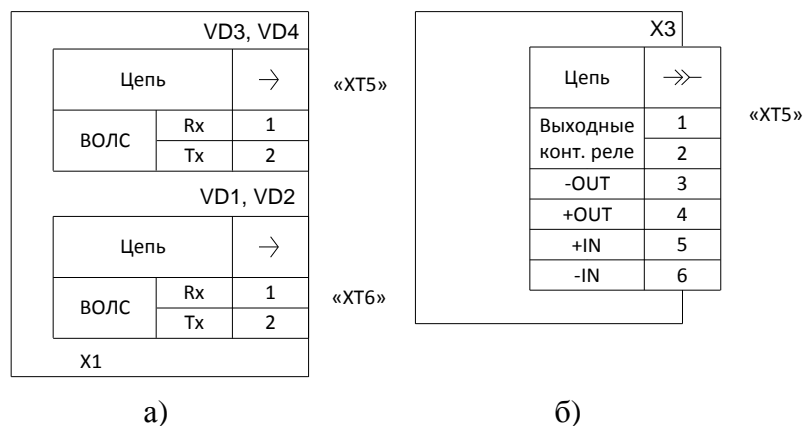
VD3, VD4

| Цепь | | $\rightarrow$ |
|---|---|---|
| ВОЛС | Rx | 1 |
| | Tx | 2 |

«XT5»

VD1, VD2

| Цепь | | $\rightarrow$ |
|---|---|---|
| ВОЛС | Rx | 1 |
| | Tx | 2 |

«XT6»

X1

а)

X3

| Цепь | $\twoheadrightarrow$ |
|---|---|
| Выходные конт. реле | 1 |
| | 2 |
| -OUT | 3 |
| +OUT | 4 |
| +IN | 5 |
| -IN | 6 |

«XT5»

б)